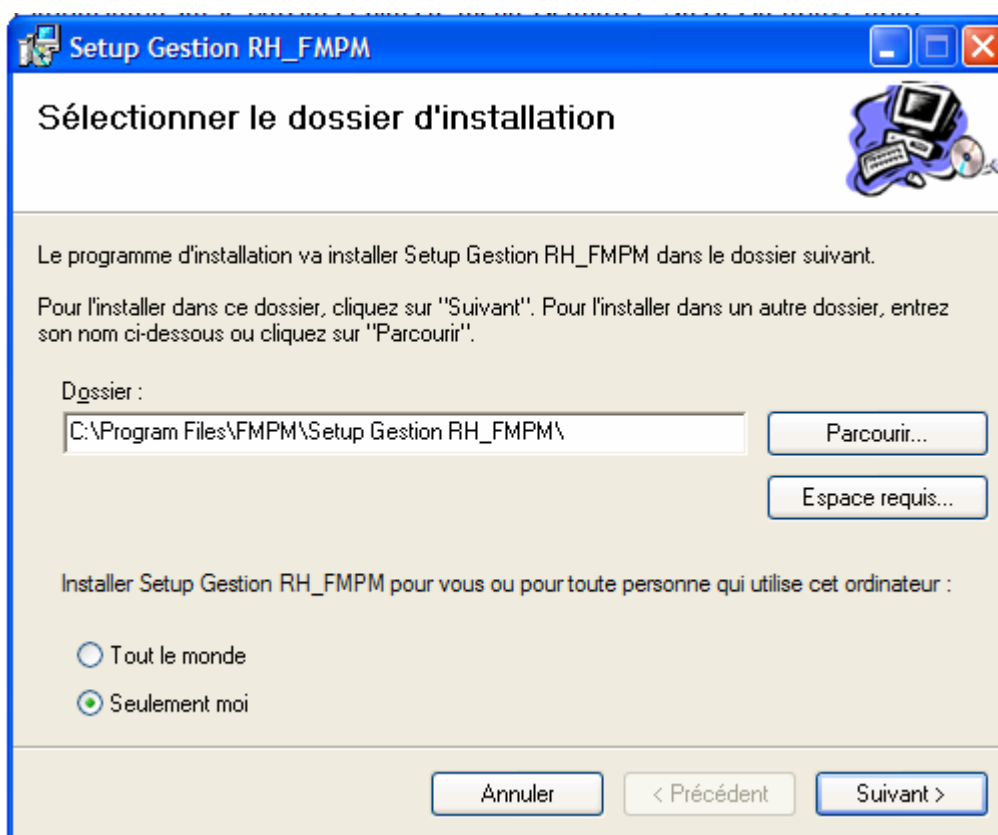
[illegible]

Setup Gestion RH_FMPM

Sélectionner le dossier d'installation

Le programme d'installation va installer Setup Gestion RH_FMPM dans le dossier suivant.

Pour l'installer dans ce dossier, cliquez sur "Suivant". Pour l'installer dans un autre dossier, entrez son nom ci-dessous ou cliquez sur "Parcourir".

Dossier :

C:\Program Files\FMPM\Setup Gestion RH_FMPM\

Parcourir...

Espace requis...

Installer Setup Gestion RH_FMPM pour vous ou pour toute personne qui utilise cet ordinateur :

Tout le monde

Seulement moi

Annuler

< Précédent

Suivant >